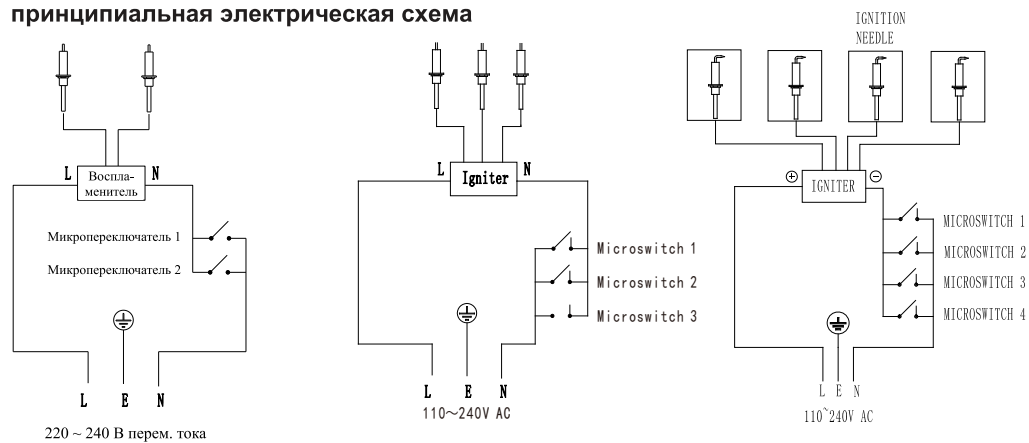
принципиальная электрическая схема

L Воспламенитель N

Микропереключатель 1

Микропереключатель 2

L E N

220 ~ 240 В перем. тока

L Igniter N

Microswitch 1

Microswitch 2

Microswitch 3

L E N

110~240V AC

IGNITION NEEDLE

⊕ IGNITER ⊖

MICROSWITCH 1

MICROSWITCH 2

MICROSWITCH 3

MICROSWITCH 4

L E N

110~240V AC